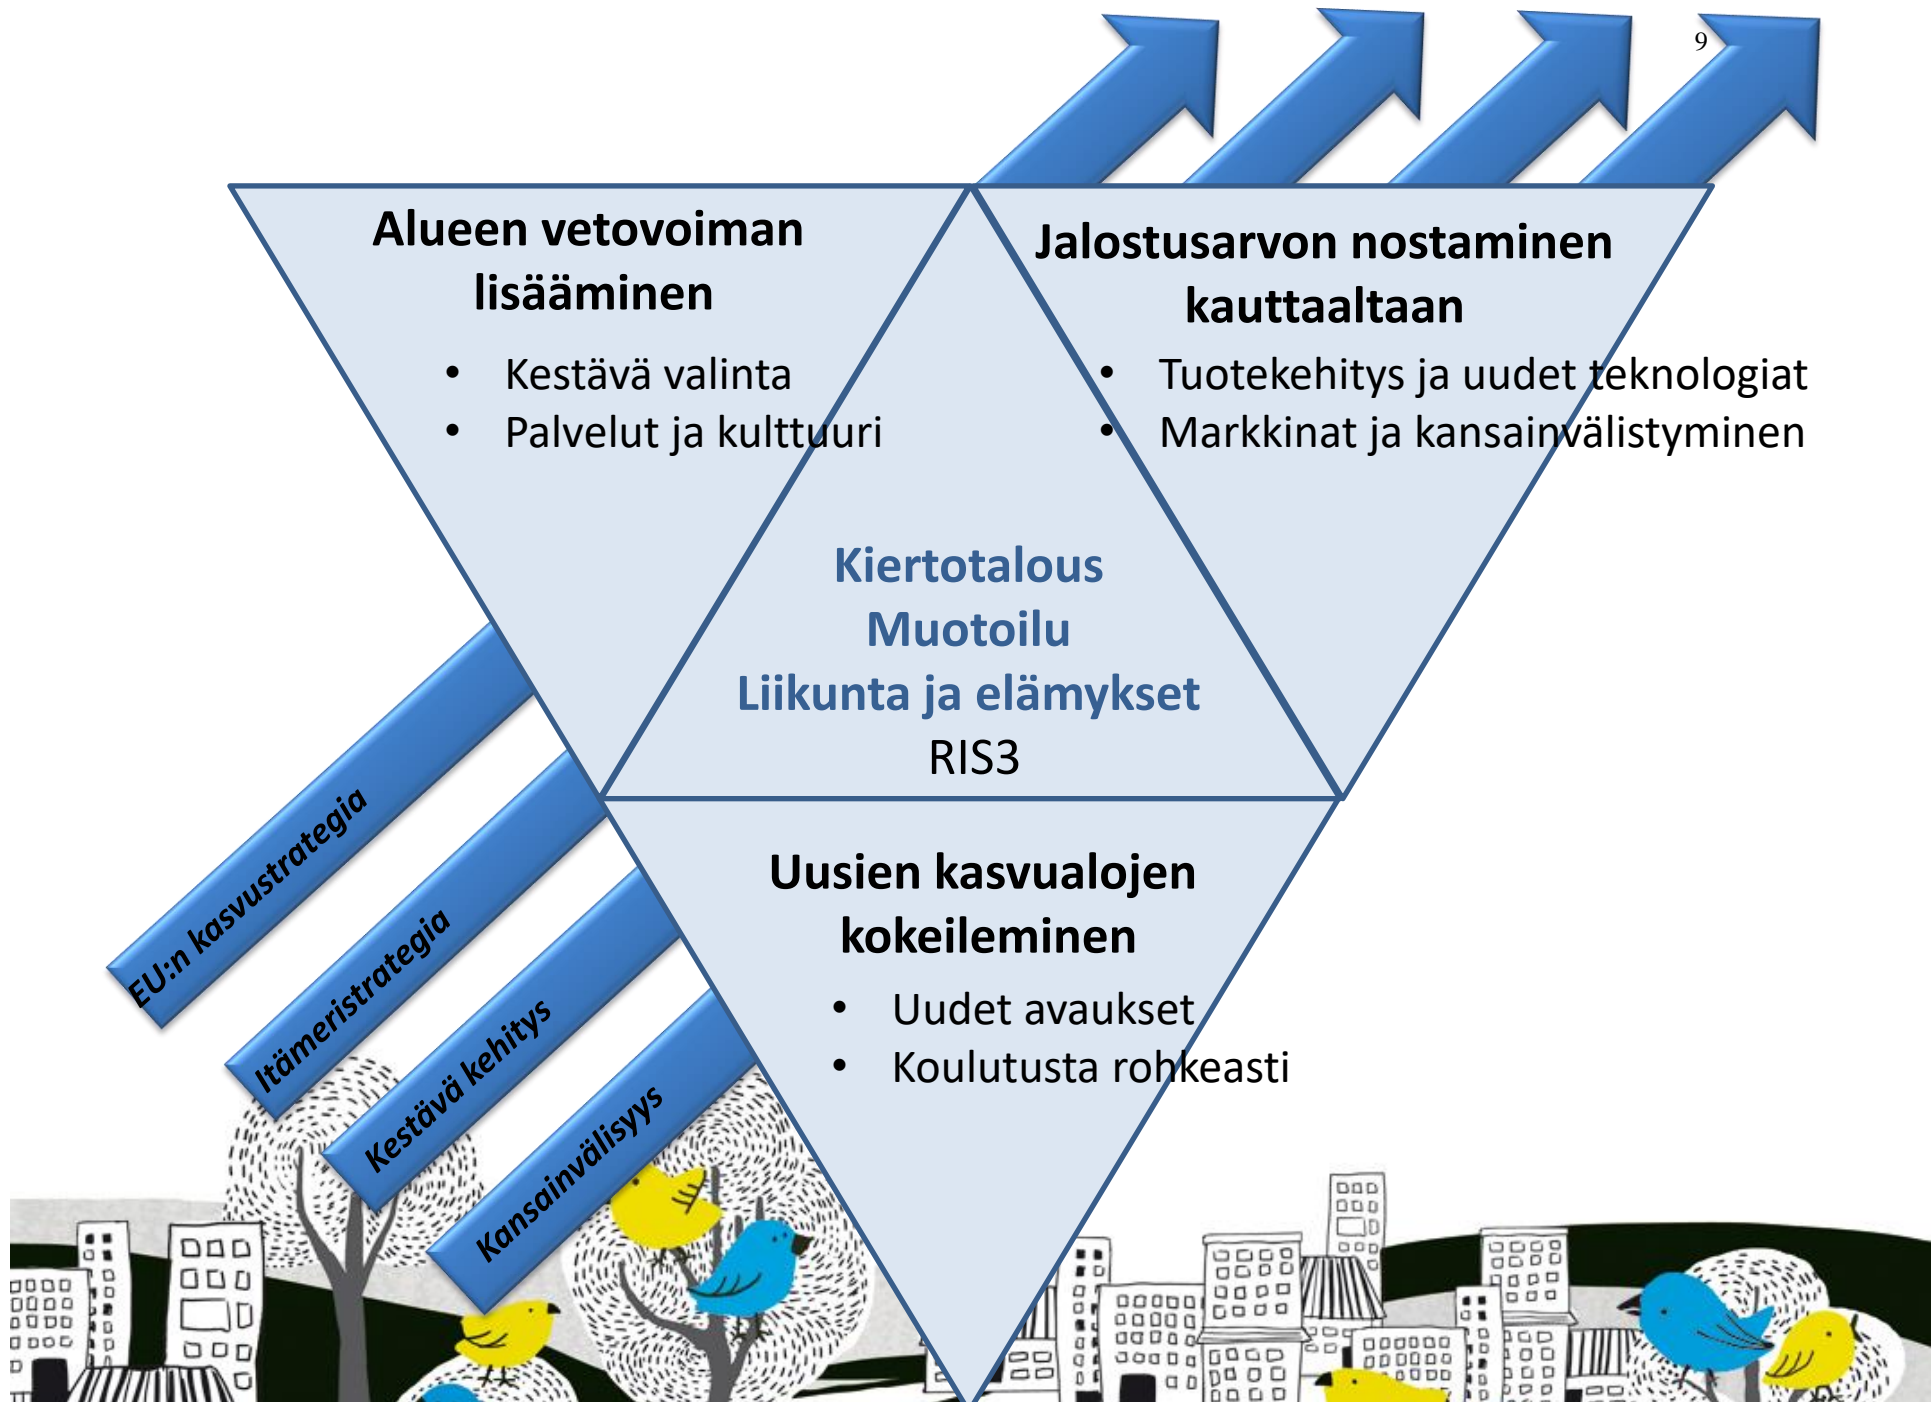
9

Alueen vetovoiman lisääminen

- Kestävä valinta
- Palvelut ja kulttuuri

Jalostusarvon nostaminen kauttaaltaan

- Tuotekehitys ja uudet teknologiat
- Markkinat ja kansainvälistyminen

Kiertotalous
Muotoilu
Liikunta ja elämykset
RIS3

Uusien kasvualojen kokeileminen

- Uudet avaukset
- Koulutusta rohkeasti

EU:n kasvustrategia

Itämeristrategia

Kestävä kehitys

Kansainvälisyys